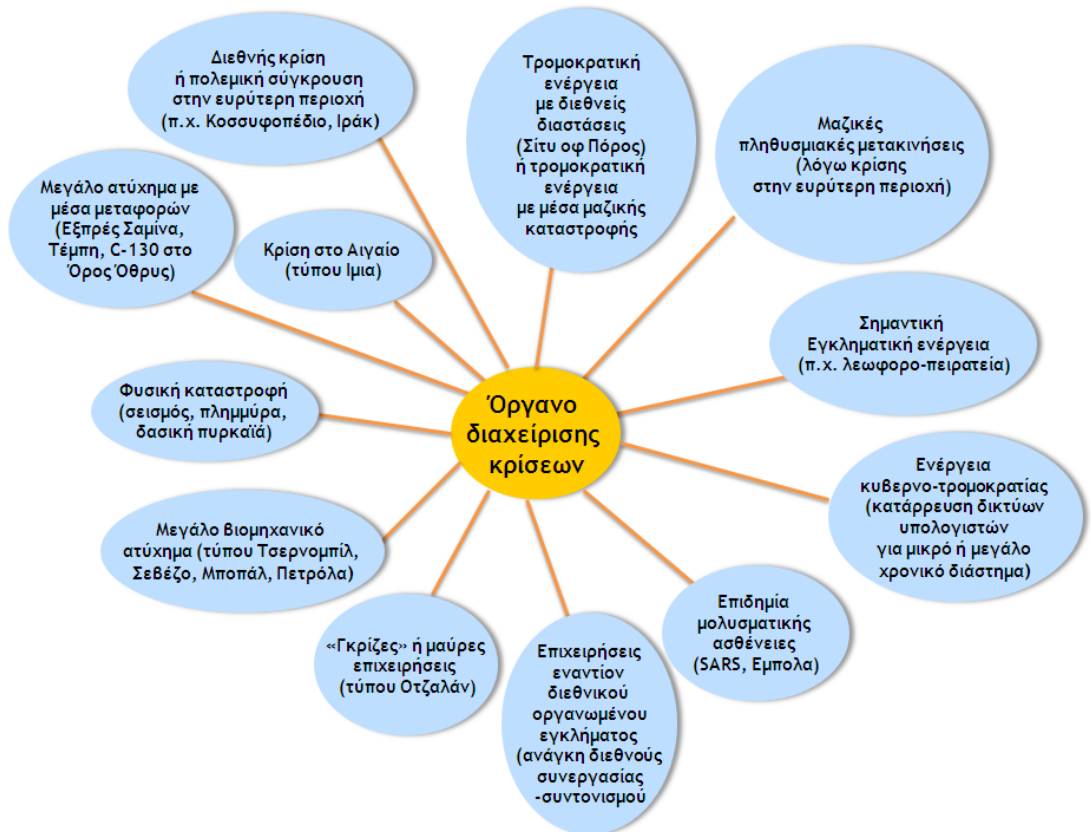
Όργανο διαχείρισης κρίσεων

Διεθνής κρίση ή πολεμική σύγκρουση στην ευρύτερη περιοχή (π.χ. Κοσσυφοπέδιο, Ιράκ)

Τρομοκρατική ενέργεια με διεθνείς διαστάσεις (Σίτυ οφ Πόρος) ή τρομοκρατική ενέργεια με μέσα μαζικής καταστροφής

Μαζικές πληθυσμιακές μετακινήσεις (λόγω κρίσης στην ευρύτερη περιοχή)

Μεγάλο ατύχημα με μέσα μεταφορών (Εξπρές Σαμίνα, Τέμπη, C-130 στο Όρος Όθρυς)

Κρίση στο Αιγαίο (τύπου Ιμια)

Σημαντική Εγκληματική ενέργεια (π.χ. λεωφορο-πειρατεία)

Φυσική καταστροφή (σεισμός, πλημμύρα, δασική πυρκαϊά)

Ενέργεια κυβερνο-τρομοκρατίας (κατάρρευση δικτύων υπολογιστών για μικρό ή μεγάλο χρονικό διάστημα)

Μεγάλο βιομηχανικό ατύχημα (τύπου Τσερνομπίλ, Σεβέζο, Μποπάλ, Πετρόλα)

Επιδημία μολυσματικής ασθένειες (SARS, Εμπολα)

«Γκρίζες» ή μαύρες επιχειρήσεις (τύπου Οτζαλάν)

Επιχειρήσεις εναντίον διεθνικού οργανωμένου εγκλήματος (ανάγκη διεθνούς συνεργασίας -συντονισμού